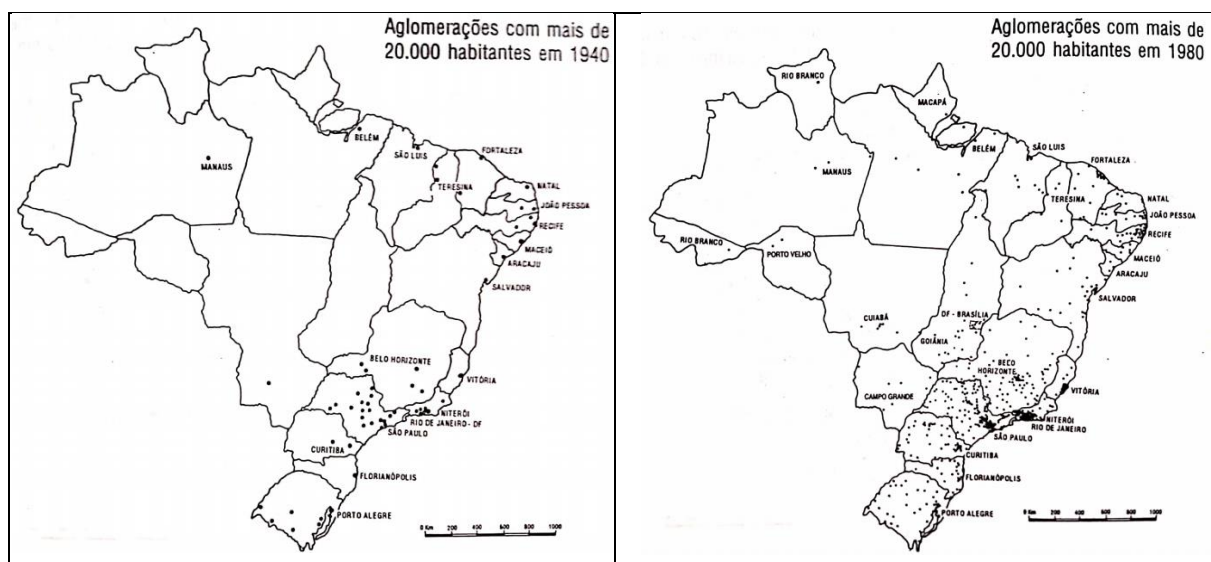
Aglomerações com mais de 20.000 habitantes em 1940

MANAUS
BELÉM
SÃO LUIS
FORTALEZA
TERESINA
NATAL
JOÃO PESSOA
RECIFE
MACEIÓ
ARACAJU
SALVADOR
BELO HORIZONTE
VITÓRIA
NITERÓI
RIO DE JANEIRO - DF
SÃO PAULO
CURITIBA
FLORIANÓPOLIS
PORTO ALEGRE
0 Km 200 400 600 800 1000

Aglomerações com mais de 20.000 habitantes em 1980

RIO BRANCO
MACAPÁ
MANAUS
BELÉM
SÃO LUIS
FORTALEZA
TERESINA
NATAL
JOÃO PESSOA
RECIFE
MACEIÓ
ARACAJU
SALVADOR
RIO BRANCO
PORTO VELHO
CUIABÁ
DF - BRASÍLIA
GOIÂNIA
BECO HORIZONTE
VITÓRIA
CAMPO GRANDE
NITERÓI
RIO DE JANEIRO
SÃO PAULO
CURITIBA
FLORIANÓPOLIS
PORTO ALEGRE
0 Km 200 400 600 800 1000